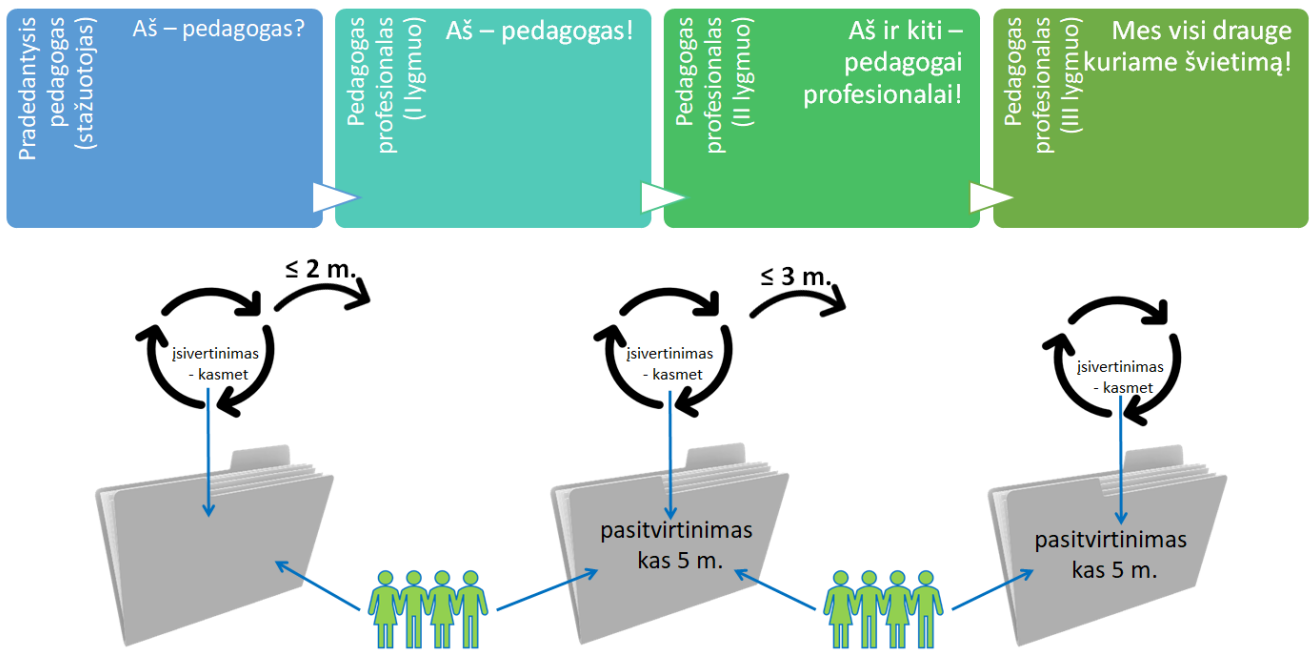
Pradedantysis pedagogas (stažuotojas)

Aš – pedagogas?

Pedagogas profesionalas (I lygmuo)

Aš – pedagogas!

Pedagogas profesionalas (II lygmuo)

Aš ir kiti – pedagogai profesionalai!

Pedagogas profesionalas (III lygmuo)

Mes visi drauge kuriame švietimą!

≤ 2 m.

įsivertinimas - kasmet

≤ 3 m.

įsivertinimas - kasmet

įsivertinimas - kasmet

pasitvirtinimas kas 5 m.

pasitvirtinimas kas 5 m.